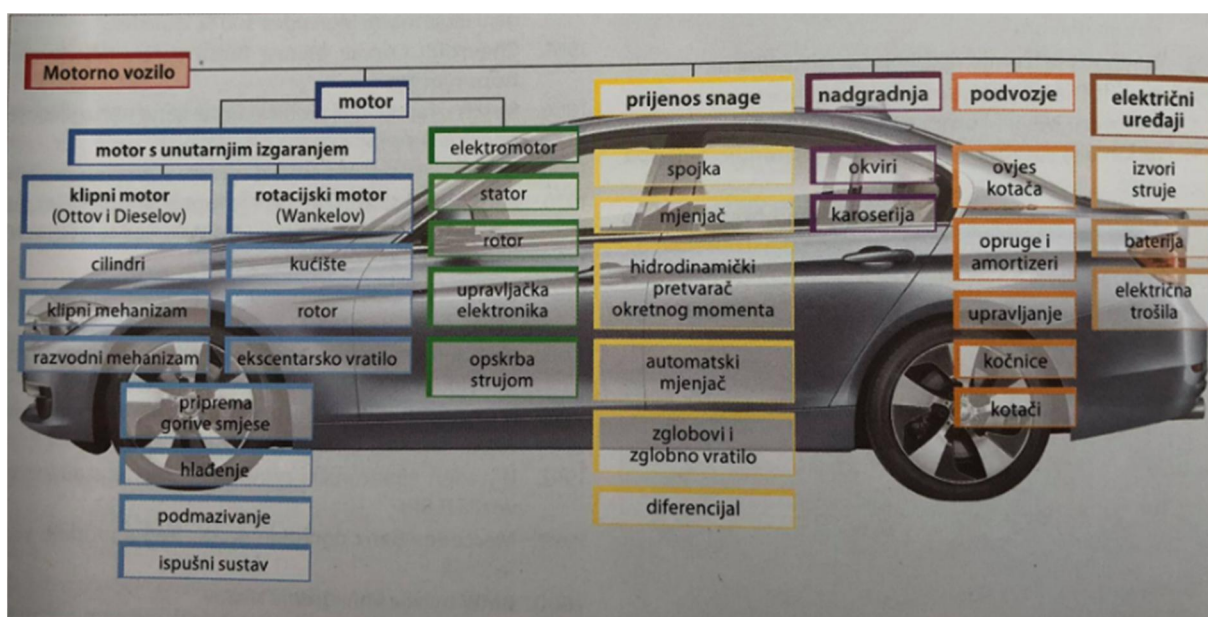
Motorno vozilo

motor

motor s unutarnjim izgaranjem

klipni motor (Ottov i Dieselov)

cilindri

klipni mehanizam

razvodni mehanizam

rotacijski motor (Wankelov)

kućište

rotor

ekscentarsko vratilo

priprema gorive smjese

hlađenje

podmazivanje

ispušni sustav

elektromotor

stator

rotor

upravljačka elektronika

opskrba strujom

prijenos snage

spojka

mjenjač

hidrodinamički pretvarač okretnog momenta

automatski mjenjač

zglobovi i zglobno vratilo

diferencijal

nadgradnja

okviri

karoserija

podvozje

ovjes kotača

opruge i amortizeri

upravljanje

kočnice

kotači

električni uređaji

izvori struje

baterija

električna trošila